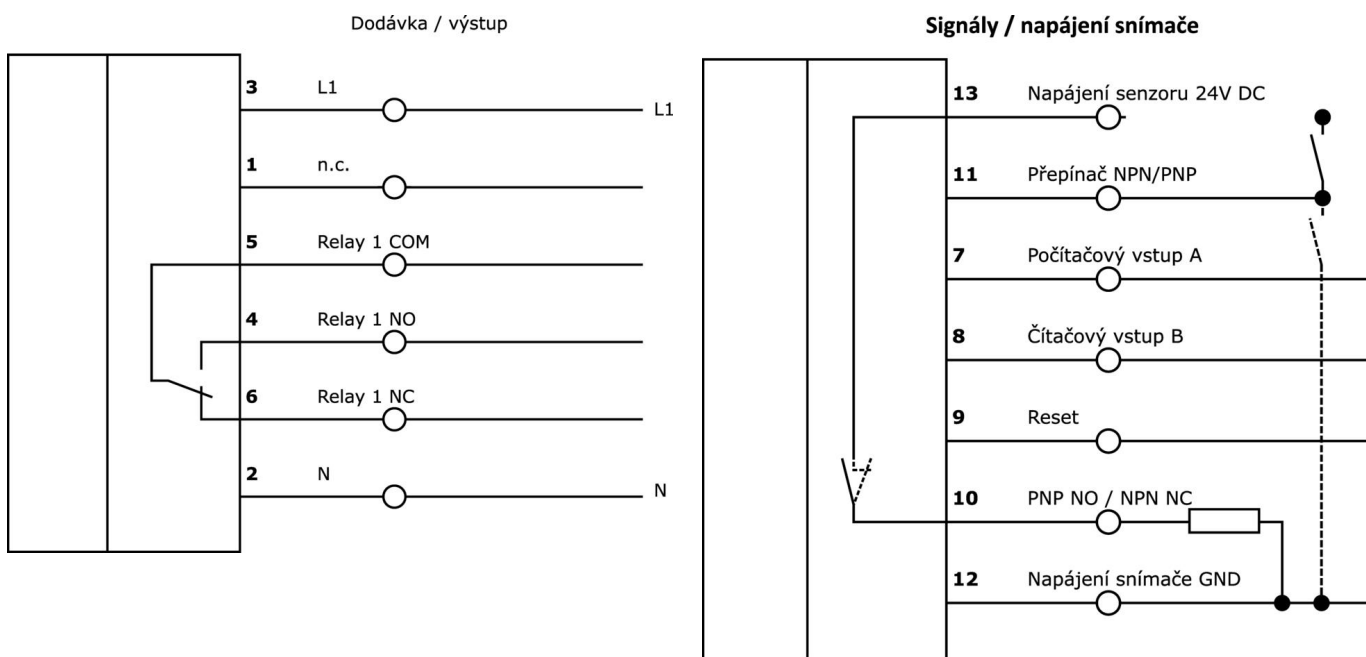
Dodávka / výstup

3 L1 L1

1 n.c.

5 Relay 1 COM

4 Relay 1 NO

6 Relay 1 NC

2 N N

Signály / napájení snímače

13 Napájení senzoru 24V DC

11 Přepínač NPN/PNP

7 Počítačový vstup A

8 Čítačový vstup B

9 Reset

10 PNP NO / NPN NC

12 Napájení snímače GND